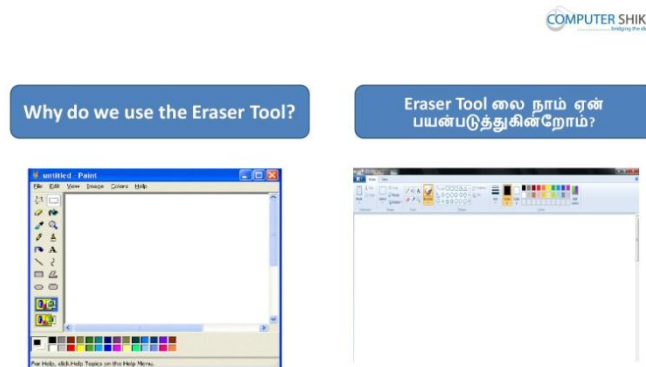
COMPUTER SHIK
bridging the di

Why do we use the Eraser Tool?

Eraser Tool லை நாம் ஏன் பயன்படுத்துகின்றோம்?

untitled - Paint
File Edit View Image Colors Help

For Help, click Help Topics on the Help Menu.